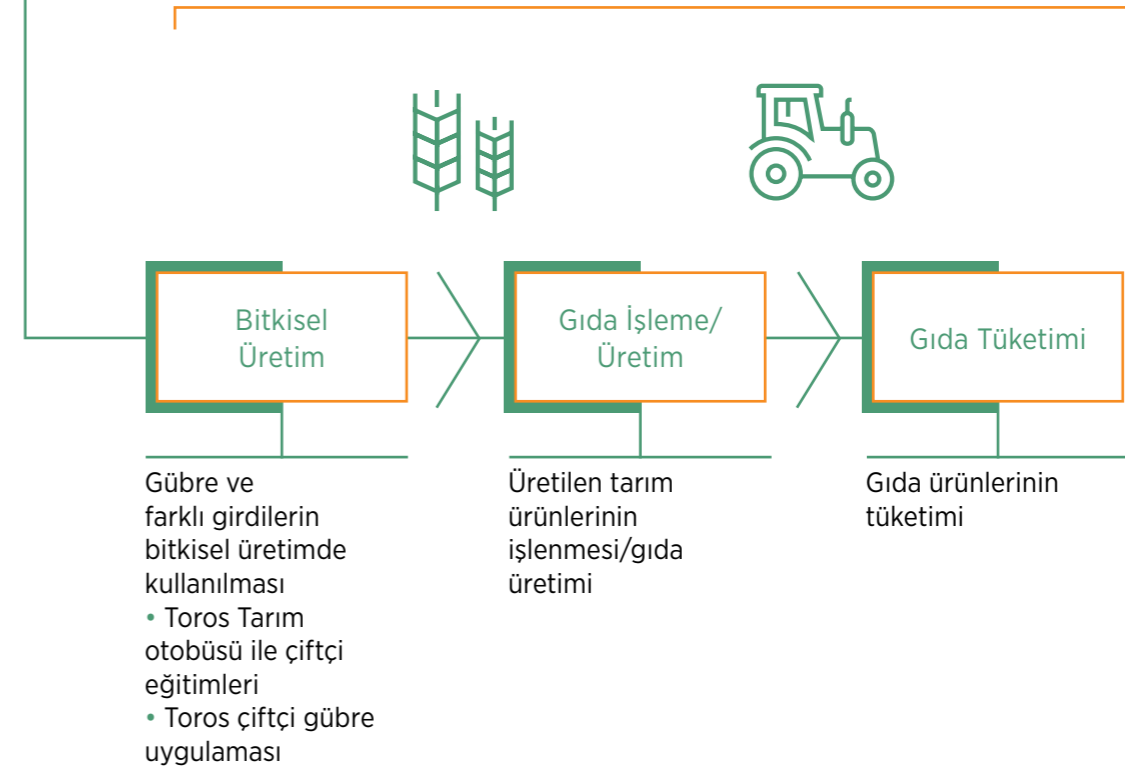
Bitkisel Üretim

Gıda İşleme/ Üretim

Gıda Tüketimi

Gübre ve farklı girdilerin bitkisel üretimde kullanılması
• Toros Tarım otobüsü ile çiftçi eğitimleri
• Toros çiftçi gübre uygulaması

Üretilen tarım ürünlerinin işlenmesi/gıda üretimi

Gıda ürünlerinin tüketimi